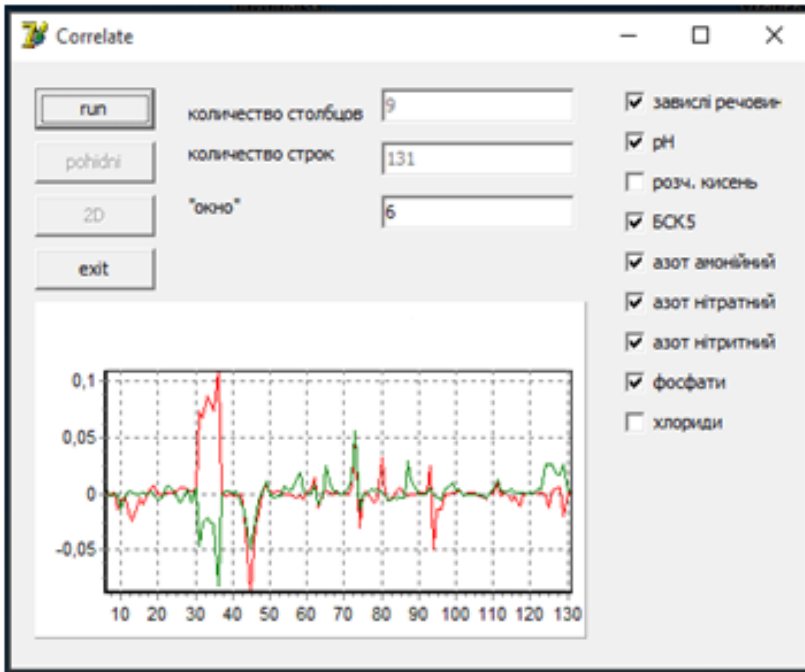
Correlate

run

pohidni

2D

exit

количество столбцов 9

количество строк 131

"окно" 6

завислі речови-

pH

розч. кисень

БСК5

азот амонійний

азот нітратний

азот нітритний

фосфати

хлориди

0,1
0,05
0
-0,05

10 20 30 40 50 60 70 80 90 100 110 120 130